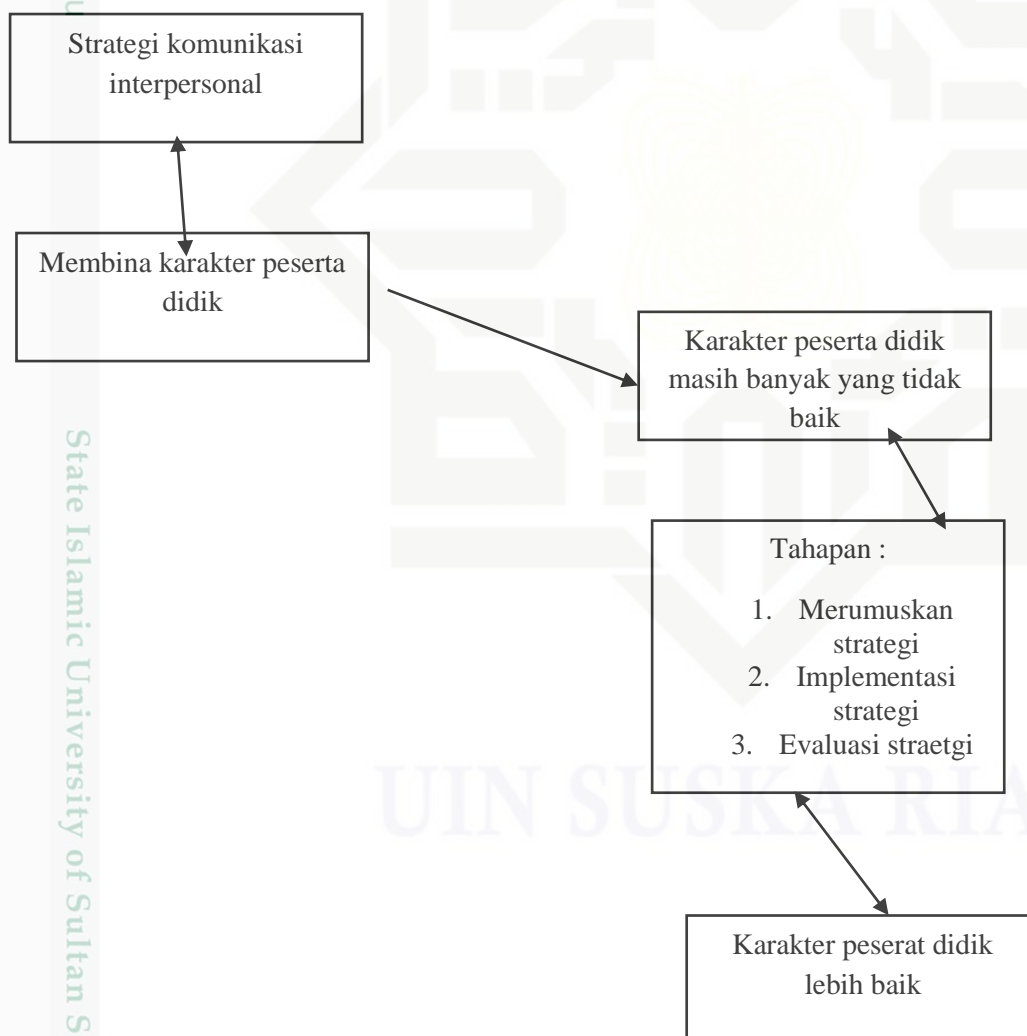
Strategi komunikasi interpersonal

Membina karakter peserta didik

Karakter peserta didik masih banyak yang tidak baik

Tahapan :

1. Merumuskan strategi
2. Implementasi strategi
3. Evaluasi straetgi

Karakter peserat didik lebih baik

State Islamic University of Sultan S

UIN SUSKA RIA